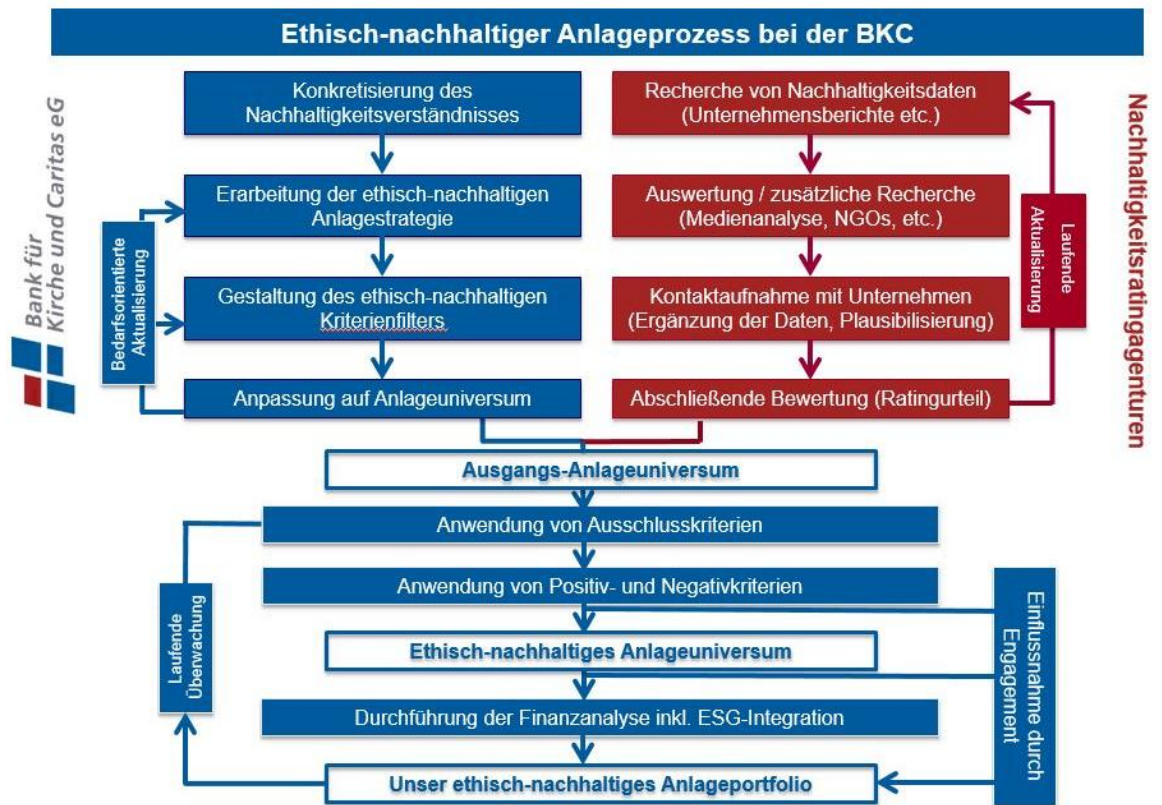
Ethisch-nachhaltiger Anlageprozess bei der BKC

Bank für Kirche und Caritas eG

Bedarfsorientierte Aktualisierung

Konkretisierung des Nachhaltigkeitsverständnisses

Erarbeitung der ethisch-nachhaltigen Anlagestrategie

Gestaltung des ethisch-nachhaltigen Kriterienfilters

Anpassung auf Anlageuniversum

Recherche von Nachhaltigkeitsdaten (Unternehmensberichte etc.)

Auswertung / zusätzliche Recherche (Medienanalyse, NGOs, etc.)

Kontaktaufnahme mit Unternehmen (Ergänzung der Daten, Plausibilisierung)

Abschließende Bewertung (Ratingurteil)

Laufende Aktualisierung

Nachhaltigkeitsratingagenturen

Ausgangs-Anlageuniversum

Anwendung von Ausschlusskriterien

Anwendung von Positiv- und Negativkriterien

Ethisch-nachhaltiges Anlageuniversum

Durchführung der Finanzanalyse inkl. ESG-Integration

Unser ethisch-nachhaltiges Anlageportfolio

Laufende Überwachung

Einflussnahme durch Engagement